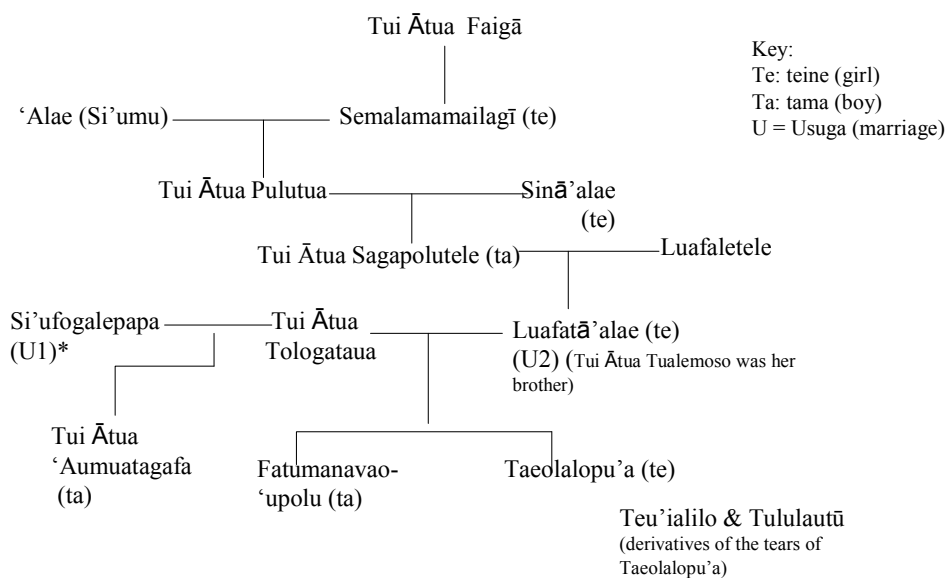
Tui Ātua Faigā

Key:
Te: teine (girl)
Ta: tama (boy)
U = Usuga (marriage)

'Alae (Si'umu)

Semalamamailagī (te)

Tui Ātua Pulutua

Sinā'alae (te)

Tui Ātua Sagapolutele (ta)

Luafaletele

Si'ufogalepapa (U1)*

Tui Ātua Tologataua

Luafatā'alae (te) (U2) (Tui Ātua Tualemoso was her brother)

Tui Ātua 'Aumuatagafa (ta)

Fatumanavao-'upolu (ta)

Taeolalopu'a (te)

Teu'ialilo & Tulula​utū (derivatives of the tears of Taeolalopu'a)